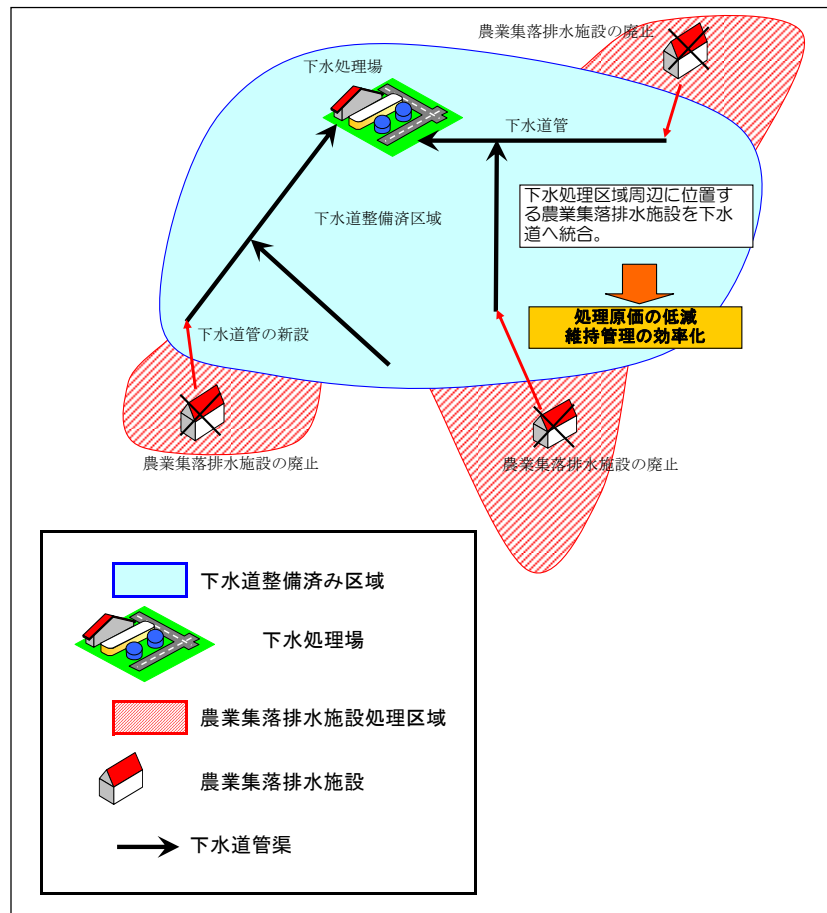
農業集落排水施設の廃止

下水処理場

下水道管

下水処理区域周辺に位置する農業集落排水施設を下水道へ統合。

下水道整備済区域

処理原価の低減
維持管理の効率化

下水道管の新設

農業集落排水施設の廃止

農業集落排水施設の廃止

下水道整備済み区域

下水処理場

農業集落排水施設処理区域

農業集落排水施設

下水道管渠